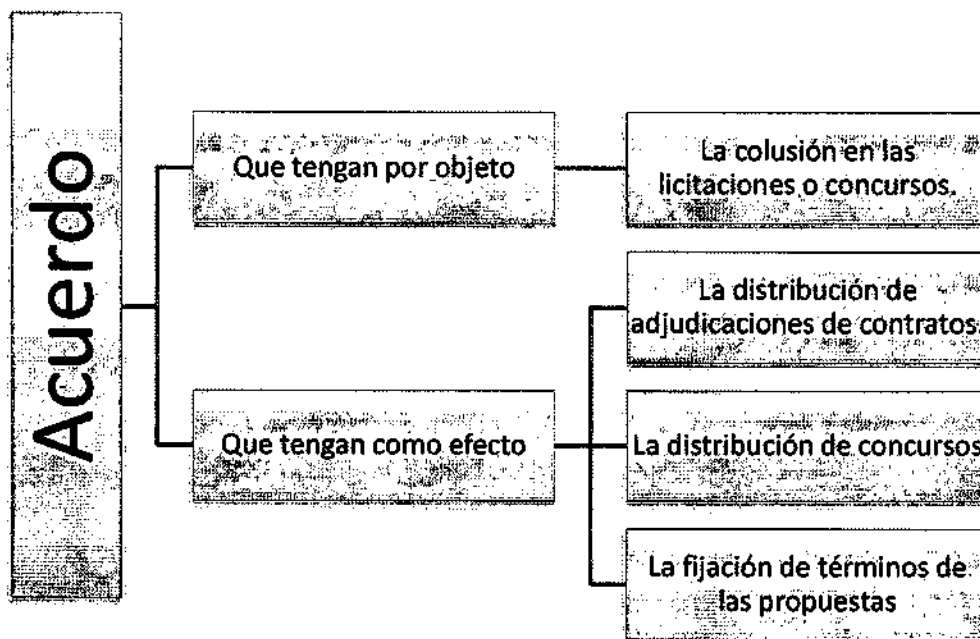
Acuerdo

Que tengan por objeto

La colusión en las licitaciones o concursos.

Que tengan como efecto

La distribución de adjudicaciones de contratos

La distribución de concursos

La fijación de términos de las propuestas